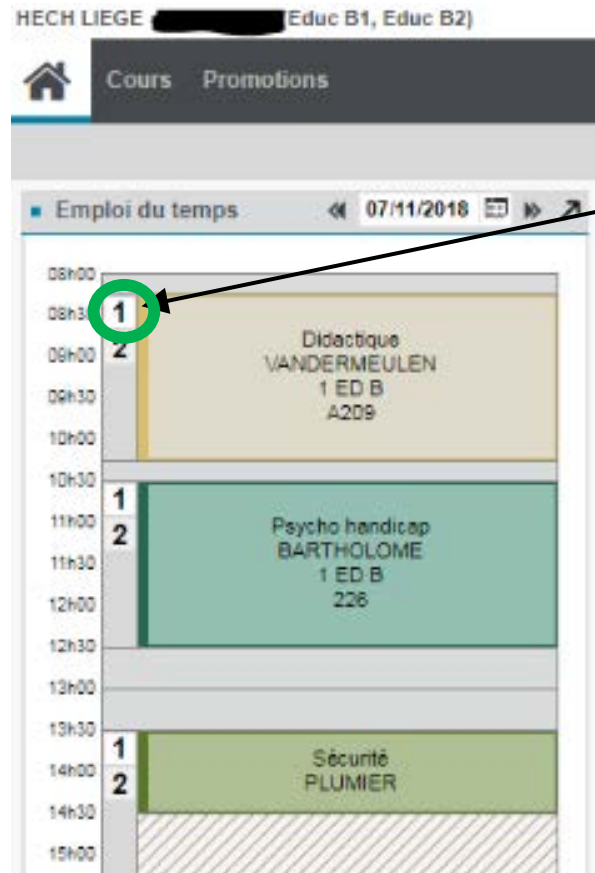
HECH LIEGE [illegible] (Educ B1, Educ B2)

Cours Promotions

Emploi du temps

07/11/2018

08h00
08h30
09h00
09h30
10h00
10h30
11h00
11h30
12h00
12h30
13h00
13h30
14h00
14h30
15h00

1
2

Didactique
VANDERMEULEN
1 ED B
A209

1
2

Psycho handicap
BARTHOLOME
1 ED B
226

1
2

Sécurité
PLUMIER